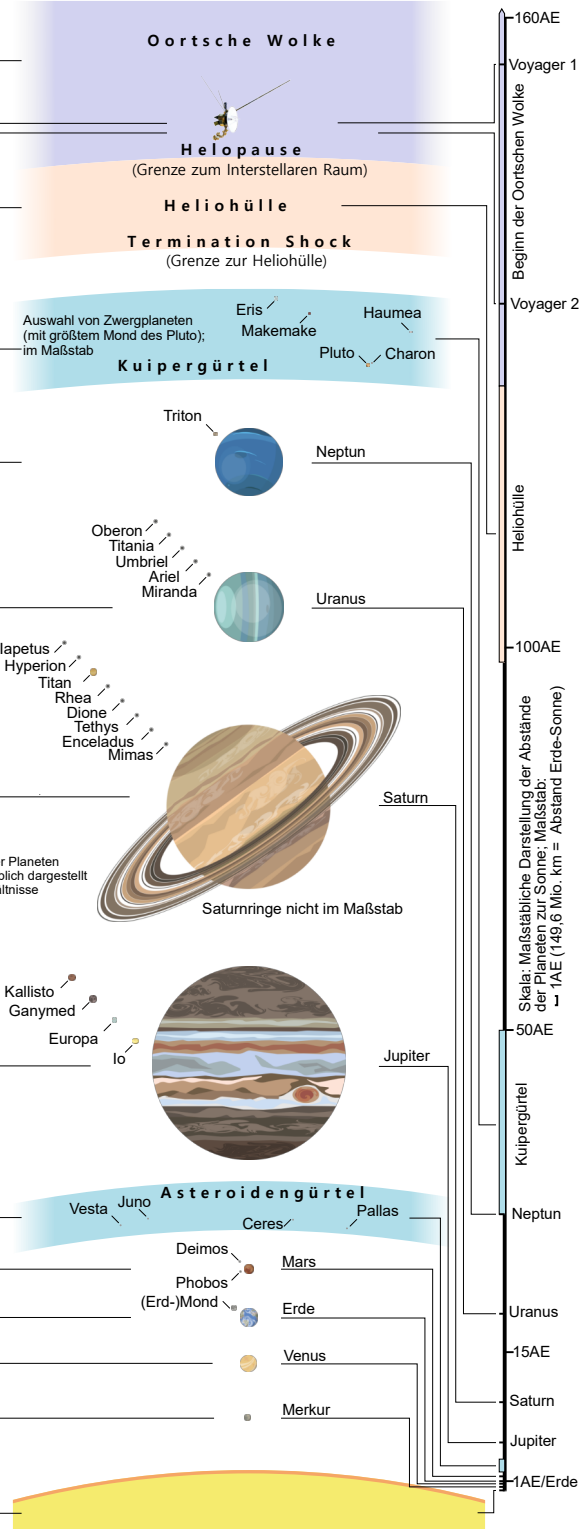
Oortsche Wolke

Helopause
(Grenze zum Interstellaren Raum)

Heliohülle

Termination Shock
(Grenze zur Heliohülle)

Auswahl von Zwergplaneten (mit größtem Mond des Pluto); im Maßstab

Eris
Makemake
Haumea
Pluto
Charon

Kuipergürtel

Triton
Neptun

Oberon
Titania
Umbriel
Ariel
Miranda
Uranus

Iapetus
Hyperion
Titan
Rhea
Dione
Tethys
Enceladus
Mimas

Saturn

r Planeten
lich dargestellt
ltnisse

Saturnringe nicht im Maßstab

Kallisto
Ganymed
Europa
Io
Jupiter

Asteroidengürtel
Vesta
Juno
Ceres
Pallas

Deimos
Phobos
(Erd-)Mond
Mars
Erde
Venus
Merkur

160AE
Voyager 1
Beginn der Oortschen Wolke
Voyager 2
Heliohülle
100AE
Skala: Maßstäbliche Darstellung der Abstände der Planeten zur Sonne; Maßstab: 1AE (149.6 Mio. km = Abstand Erde-Sonne)
50AE
Kuipergürtel
Neptun
Uranus
15AE
Saturn
Jupiter
1AE/Erde